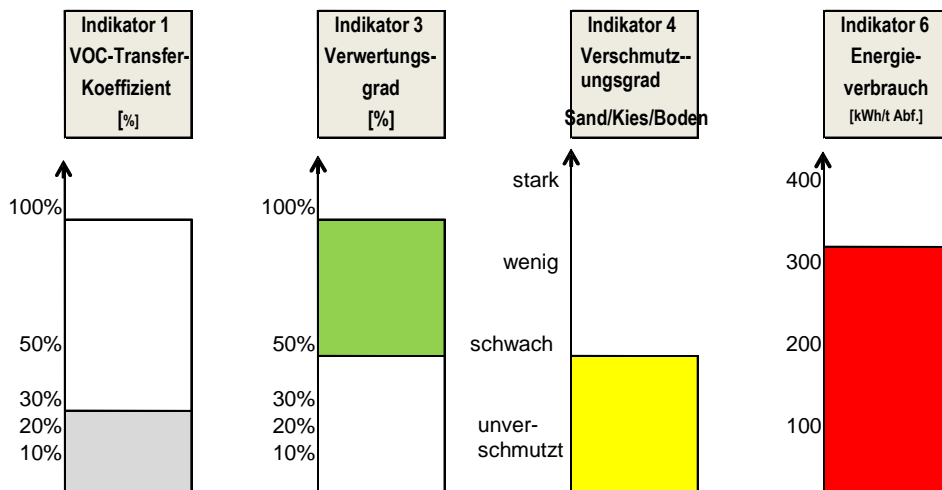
Indikator 1
VOC-Transfer-Koeffizient
[%]

100%
50%
30%
20%
10%

Indikator 3
Verwertungsgrad
[%]

100%
50%
30%
20%
10%

Indikator 4
Verschmutz--ungsgrad
Sand/Kies/Boden

stark
wenig
schwach
unverschmutzt

Indikator 6
Energieverbrauch
[kWh/t Abf.]

400
300
200
100